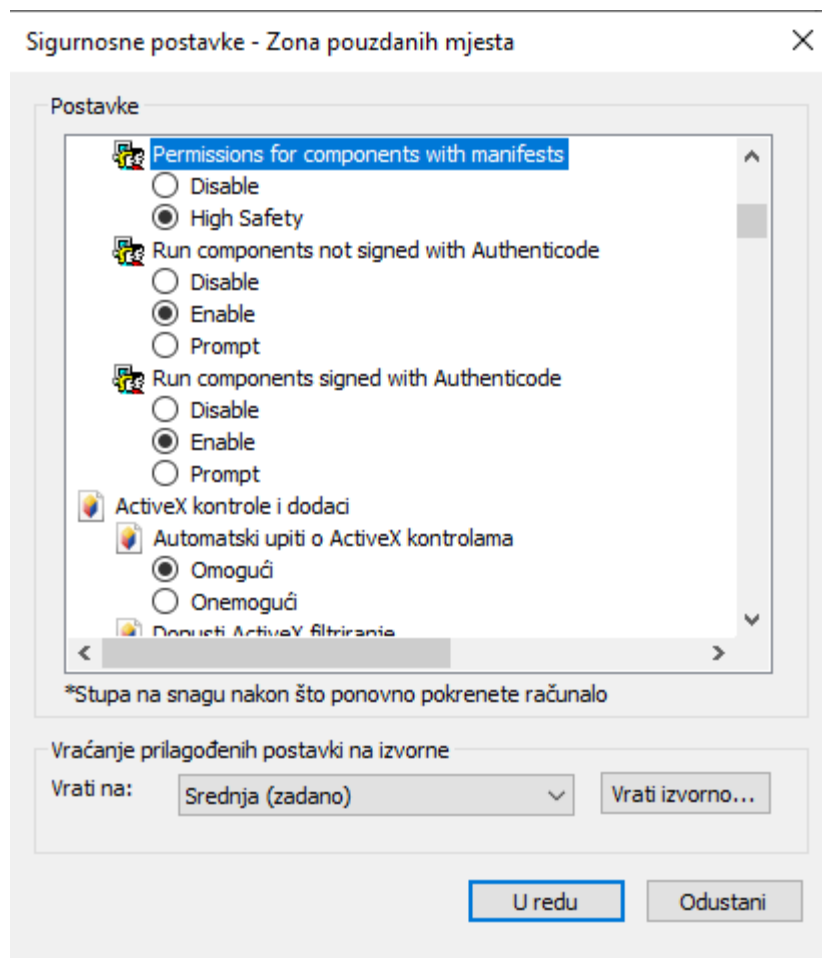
Sigurnosne postavke - Zona pouzdanih mjesta

Postavke

Permissions for components with manifests
Disable
High Safety
Run components not signed with Authenticode
Disable
Enable
Prompt
Run components signed with Authenticode
Disable
Enable
Prompt
ActiveX kontrole i dodaci
Automatski upiti o ActiveX kontrolama
Omogući
Onemogući
Dopusti ActiveX filtriranje

*Stupa na snagu nakon što ponovno pokrenete računalo

Vraćanje prilagođenih postavki na izvorne
Vrati na: Srednja (zadano)
Vrati izvorno...

U redu
Odustani